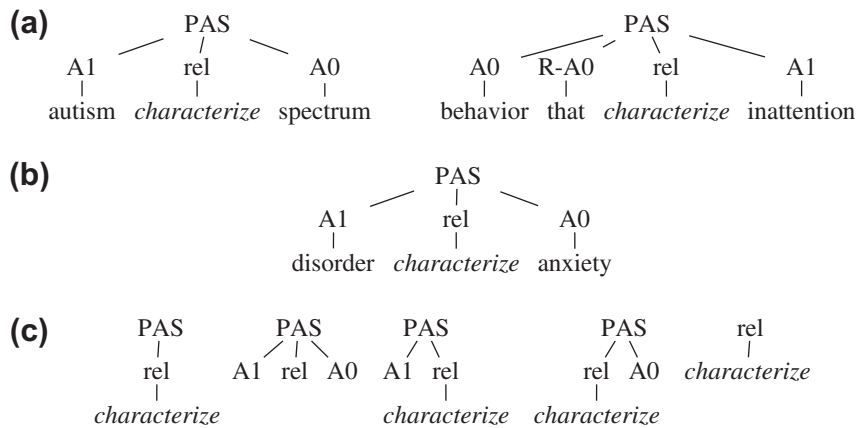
(a)

PAS
A1 rel A0
autism *characterize* spectrum

PAS
A0 R-A0 rel A1
behavior that *characterize* inattention

(b)

PAS
A1 rel A0
disorder *characterize* anxiety

(c)

PAS
rel
*characterize*

PAS
A1 rel A0

PAS
A1 rel
*characterize*

PAS
rel A0
*characterize*

rel
*characterize*